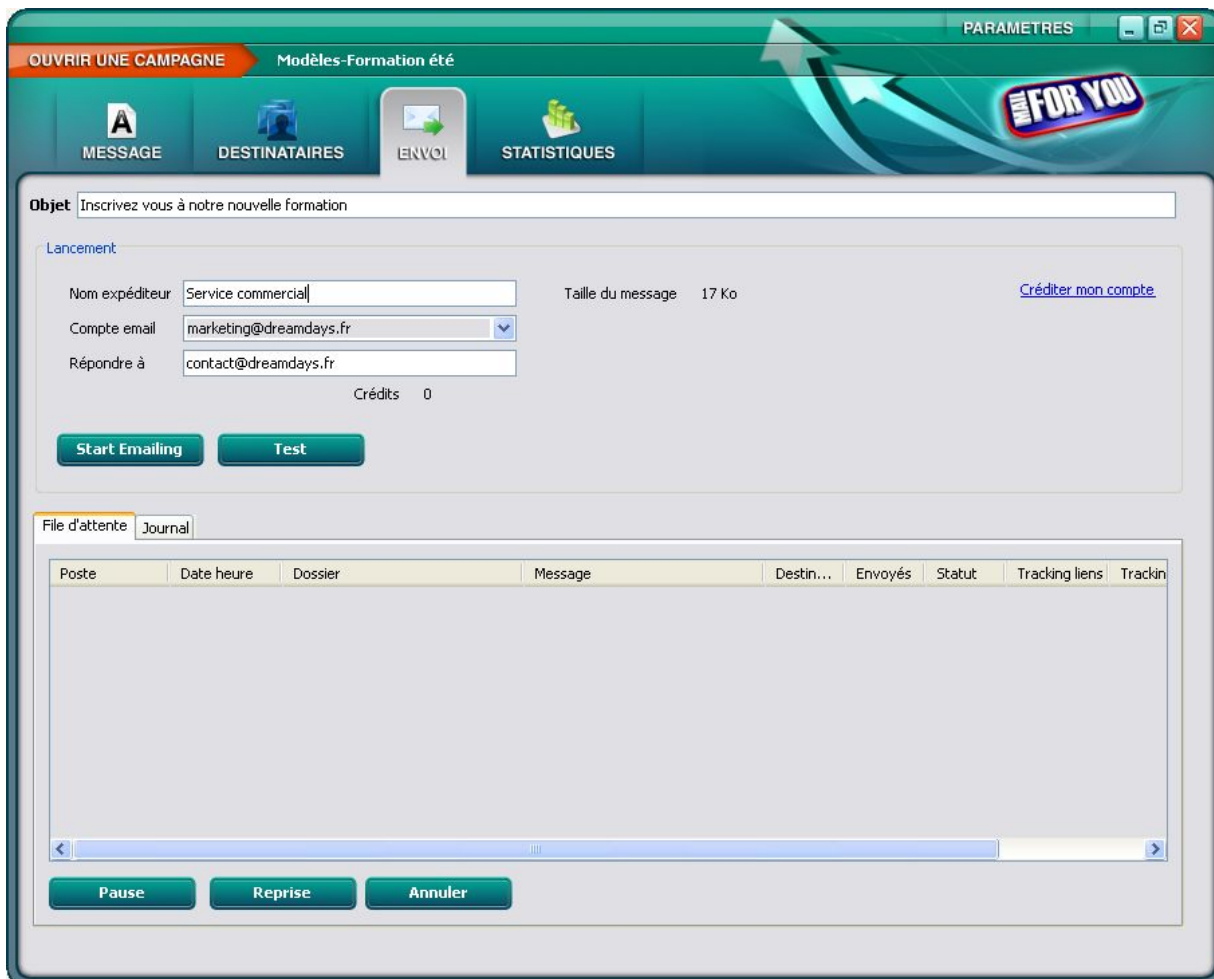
PARAMETRES

OUVRIR UNE CAMPAGNE Modèles-Formation été

MAIL FOR YOU

MESSAGE DESTINATAIRES ENVOI STATISTIQUES

Objet Inscrivez vous à notre nouvelle formation

Lancement

Nom expéditeur Service commercial

Taille du message 17 Ko

Créditer mon compte

Compte email marketing@dreamdays.fr

Répondre à contact@dreamdays.fr

Crédits 0

Start Emailing Test

File d'attente Journal

| Poste | Date heure | Dossier | Message | Destin... | Envoyés | Statut | Tracking liens | Trackin |
|---|---|---|---|---|---|---|---|---|

Pause Reprise Annuler